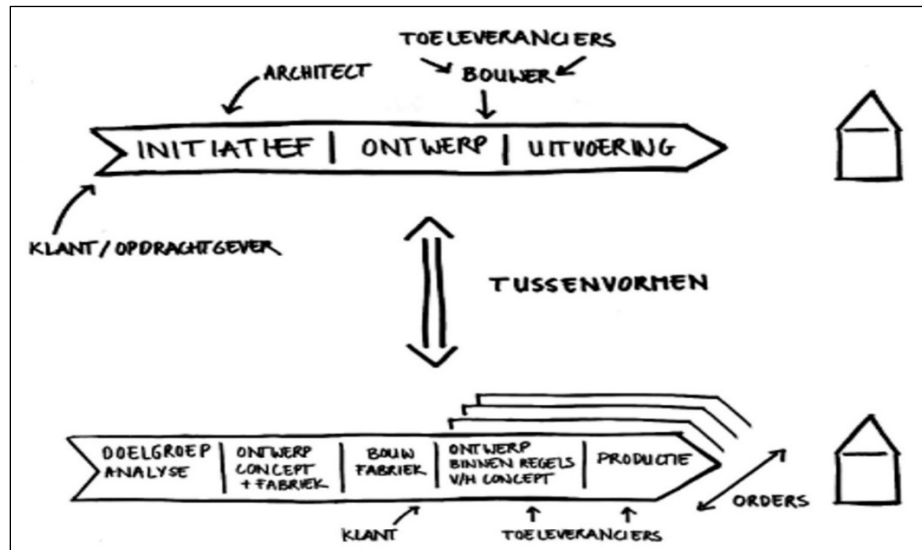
TOELEVERANCIERS

ARCHITECT

BOUWER

INITIATIEF | ONTWERP | UITVOERING

KLANT / OPDRACHTGEVER

TUSSENVORMEN

| DOELGROEP ANALYSE | ONTWERP CONCEPT + FABRIEK | BOUW FABRIEK | ONTWERP BINNEN REGELS V/H CONCEPT | PRODUCTIE |
|---|---|---|---|---|

ORDERS

KLANT

TOELEVERANCIERS